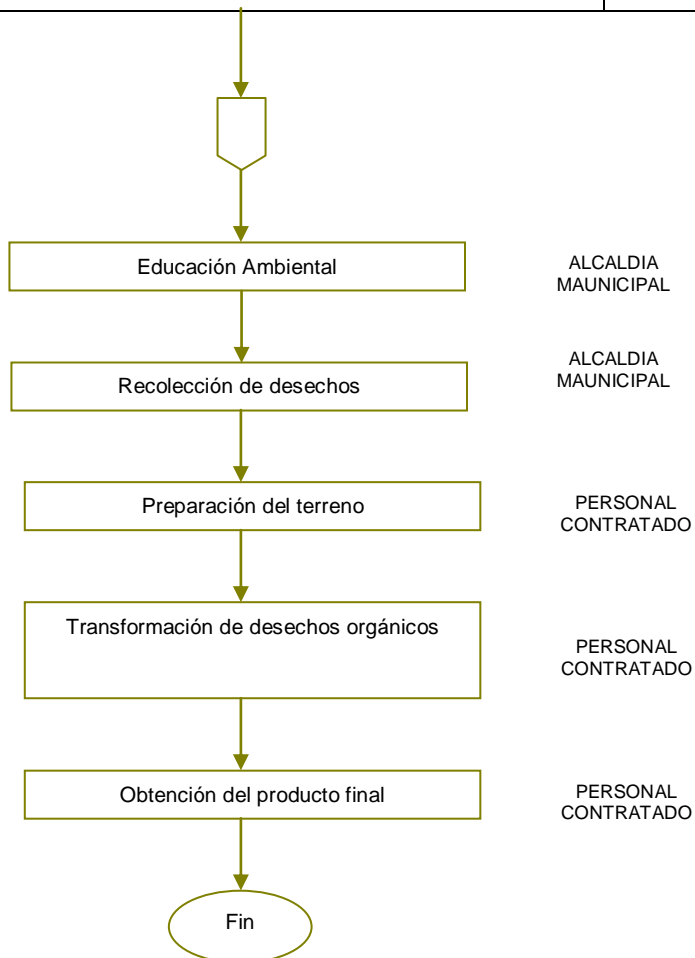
Educación Ambiental

ALCALDIA MAUNICIPAL

Recolección de desechos

ALCALDIA MAUNICIPAL

Preparación del terreno

PERSONAL CONTRATADO

Transformación de desechos orgánicos

PERSONAL CONTRATADO

Obtención del producto final

PERSONAL CONTRATADO

Fin